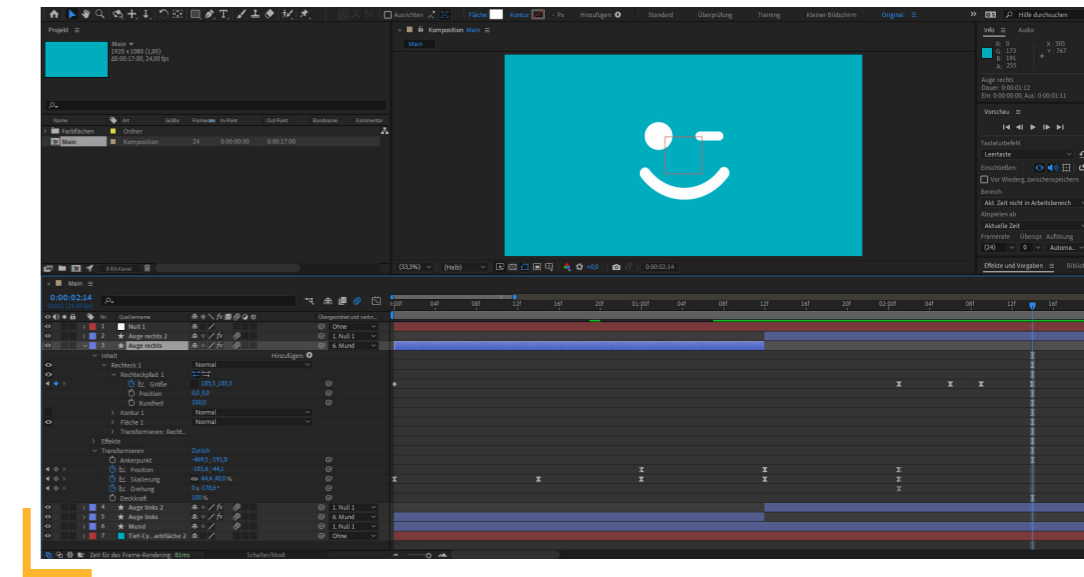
Ausrichten Fläche: Kontur: - Px Hinzufügen: Standard Überprüfung Training Kleiner Bildschirm Original Hilfe durchsuchen

Projekt ≡

Main ▾
1920 x 1080 (1,00)
Δ0:00:17:00, 24,00 fps

| Name | Art | Größe | Framerate | In-Point | Out-Point | Bandname | Kommentar |
|---|---|---|---|---|---|---|---|
| Farbflächen | Ordner | | | | | | |
| Main | Komposition | | 24 | 0:00:00:00 | 0:00:17:00 | | |

8-Bit-Kanal

Komposition Main ≡

Main

(33,3%) (Halb) +0,0 0:00:02:14

Info ≡ Audio
R: 0 X: 305
G: 173 Y: 767
B: 191
A: 255

Auge rechts
Dauer: 0:00:01:12
Ein: 0:00:00:00, Aus: 0:00:01:11

Vorschau ≡
Tastaturbefehl
Leertaste
Einschließen:
Vor Wiederg. zwischenspeichern
Bereich
Akt. Zeit nicht in Arbeitsbereich
Abspielen ab
Aktuelle Zeit
Framerate Überspr. Auflösung
(24) 0 Automa...

Effekte und Vorgaben Bibliot

Main ≡
0:00:02:14
00062 (24.00 fps)

Nr. Quellenname Übergeordnet und verkn.
1 Null 1 Ohne
2 Auge rechts 2 1. Null 1
3 Auge rechts 6. Mund
Inhalt Hinzufügen:
Rechteck 1 Normal
Rechteckpfad 1
Größe 185,5,185,5
Position 0,0,0,0
Rundheit 100,0
Kontur 1 Normal
Fläche 1 Normal
Transformieren: Recht...
Effekte
Transformieren Zurück
Ankerpunkt -469,5,-191,8
Position -181,6,-44,1
Skalierung 44,6,40,0 %
Drehung 0x-178,6°
Deckkraft 100 %
4 Auge links 2 1. Null 1
5 Auge links 6. Mund
6 Mund 1. Null 1
7 Tief-Cy...arbfläche 2 Ohne

Zeit für das Frame-Rendering: 81ms Schalter/Modi

0f 04f 08f 12f 16f 20f 01:00f 04f 08f 12f 16f 20f 02:00f 04f 08f 12f 16f